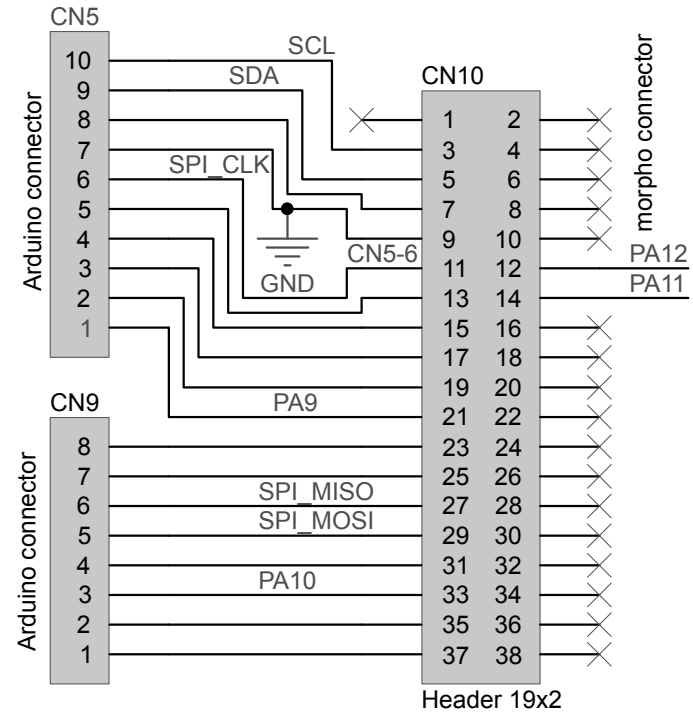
CN5

Arduino connector

10
9
8
7
6
5
4
3
2
1

SCL
SDA
SPI_CLK
GND
CN5-6
PA9

CN10

| 1 | 2 |
|---|---|
| 3 | 4 |
| 5 | 6 |
| 7 | 8 |
| 9 | 10 |
| 11 | 12 |
| 13 | 14 |
| 15 | 16 |
| 17 | 18 |
| 19 | 20 |
| 21 | 22 |
| 23 | 24 |
| 25 | 26 |
| 27 | 28 |
| 29 | 30 |
| 31 | 32 |
| 33 | 34 |
| 35 | 36 |
| 37 | 38 |

morpho connector

PA12
PA11

CN9

Arduino connector

8
7
6
5
4
3
2
1

SPI_MISO
SPI_MOSI
PA10

Header 19x2